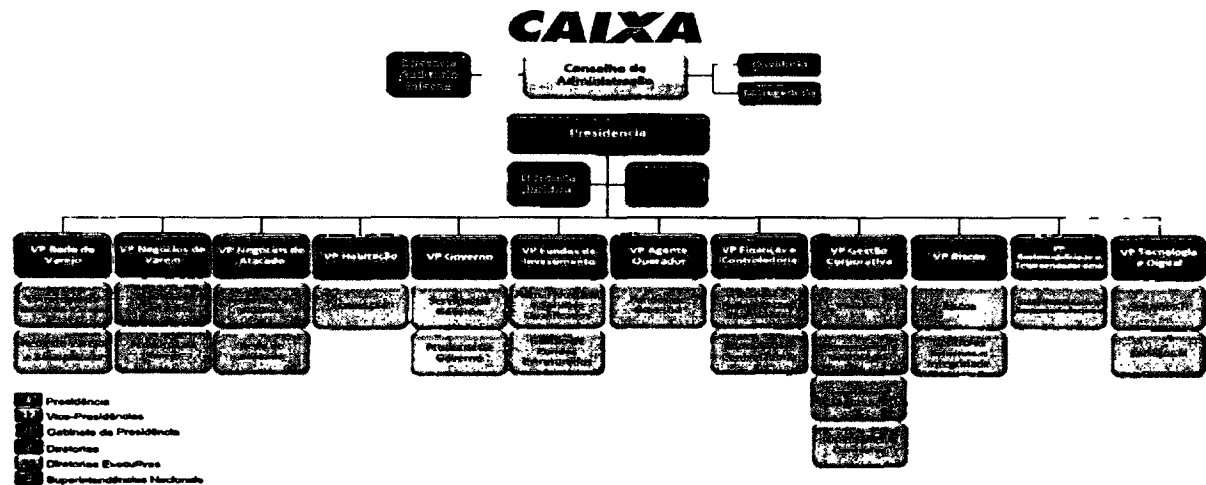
CAIXA

Auditoria Interna

Conselho de Administração

Ouvidoria

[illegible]

Presidência

Diretoria Jurídica

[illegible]

VP Rede de Varejo

VP Negócios de Varejo

VP Negócios de Atacado

VP Habitação

VP Governo

VP Fundos de Investimento

VP Agente Operador

VP Finanças e Controladoria

VP Gestão Corporativa

VP Riscos

VP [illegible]

VP Tecnologia e Digital

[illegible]

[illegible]

Presidência

Vice-Presidências

Gabinete da Presidência

Diretorias

Diretorias Executivas

Superintendências Nacionais